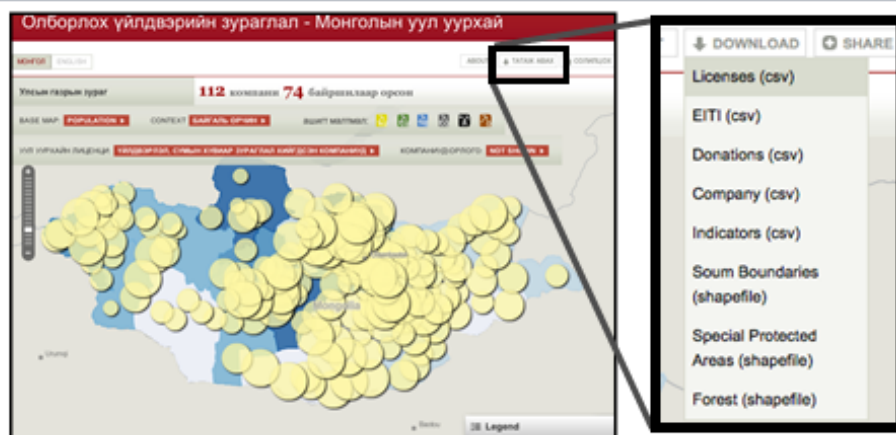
Олборлох үйлдвэрийн зураглал - Монголын уул уурхай

МОНГОЛ ENGLISH

ABOUT ТАТАХ АВАХ

Улсын газрын зураг

112 компани 74 байршлаар орсон

BASE MAP: POPULATION

CONTEXT: БАЙГАЛЬ ОРЧИН

ХУВААЛЦАХ:

УУЛ УУРХАЙН ЛИЦЕНЗИ: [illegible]

КОМПАНИЙ ОРЛОГО: NOT SHOWN

Legend

DOWNLOAD

SHARE

Licenses (csv)

EITI (csv)

Donations (csv)

Company (csv)

Indicators (csv)

Soum Boundaries (shapefile)

Special Protected Areas (shapefile)

Forest (shapefile)